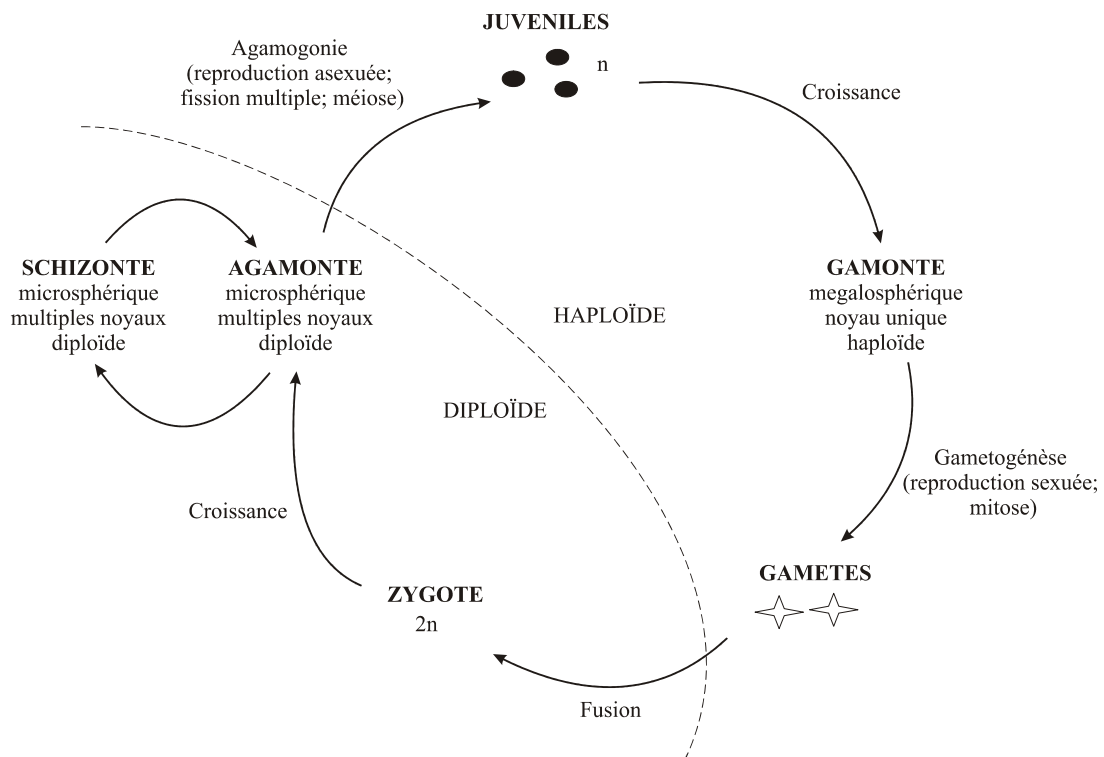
JUVENILES

n

Agamogonie (reproduction asexuée; fission multiple; méiose)

Croissance

SCHIZONTE
microsphérique
multiples noyaux
diploïde

AGAMONTE
microsphérique
multiples noyaux
diploïde

HAPLOÏDE

GAMONTE
megalosphérique
noyau unique
haploïde

DIPLOÏDE

Gametogénèse (reproduction sexuée; mitose)

Croissance

GAMETES

ZYGOTE
2n

Fusion